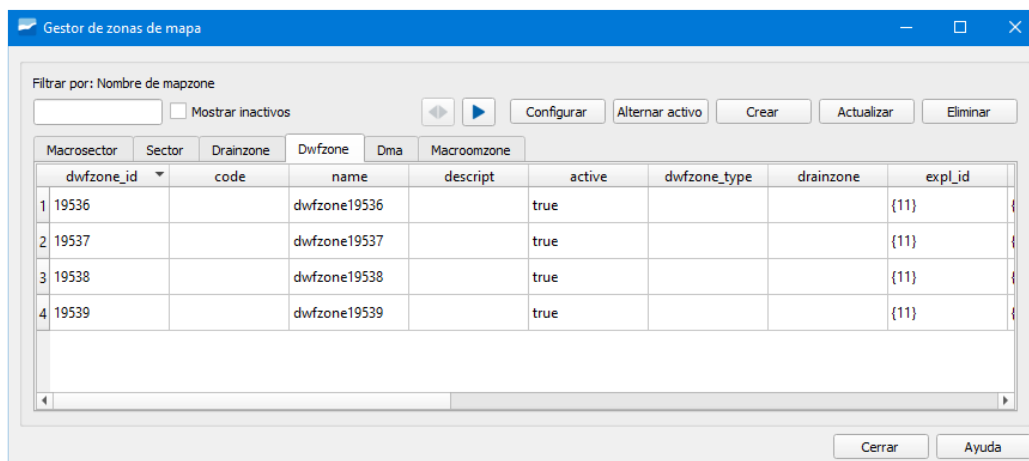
Gestor de zonas de mapa

Filtrar por: Nombre de mapzone

Mostrar inactivos

Configurar | Alternar activo | Crear | Actualizar | Eliminar

Macrosector | Sector | Drainzone | Dwfzone | Dma | Macroomzone

| | dwfzone_id | code | name | descript | active | dwfzone_type | drainzone | expl_id |
|---|---|---|---|---|---|---|---|---|
| 1 | 19536 | | dwfzone19536 | | true | | | {11} |
| 2 | 19537 | | dwfzone19537 | | true | | | {11} |
| 3 | 19538 | | dwfzone19538 | | true | | | {11} |
| 4 | 19539 | | dwfzone19539 | | true | | | {11} |

Cerrar | Ayuda